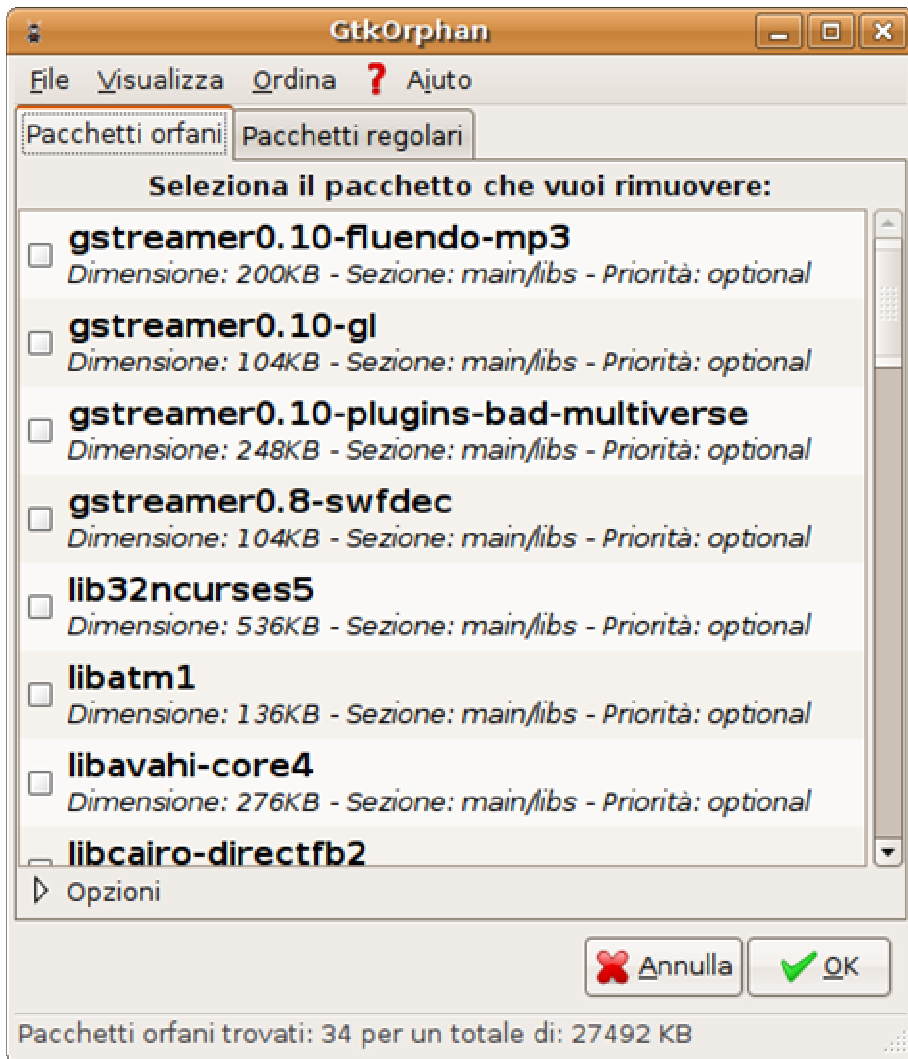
GtkOrphan

File Visualizza Ordina Aiuto

Pacchetti orfani | Pacchetti regolari

Seleziona il pacchetto che vuoi rimuovere:

gstreamer0.10-fluendo-mp3
Dimensione: 200KB - Sezione: main/libs - Priorità: optional

gstreamer0.10-gl
Dimensione: 104KB - Sezione: main/libs - Priorità: optional

gstreamer0.10-plugins-bad-multiverse
Dimensione: 248KB - Sezione: main/libs - Priorità: optional

gstreamer0.8-swfdec
Dimensione: 104KB - Sezione: main/libs - Priorità: optional

lib32ncurses5
Dimensione: 536KB - Sezione: main/libs - Priorità: optional

libatm1
Dimensione: 136KB - Sezione: main/libs - Priorità: optional

libavahi-core4
Dimensione: 276KB - Sezione: main/libs - Priorità: optional

libcairo-directfb2

Opzioni

Annulla OK

Pacchetti orfani trovati: 34 per un totale di: 27492 KB